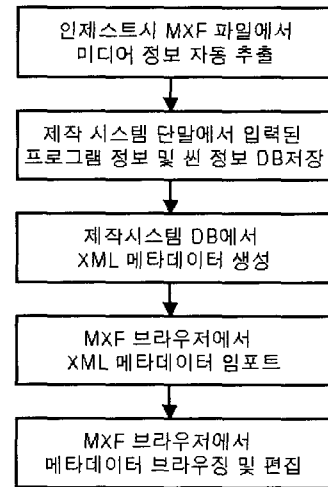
인제스트시 MXF 파일에서
미디어 정보 자동 추출

제작 시스템 단말에서 입력된
프로그램 정보 및 씬 정보 DB저장

제작시스템 DB에서
XML 메타데이터 생성

MXF 브라우저에서
XML 메타데이터 임포트

MXF 브라우저에서
메타데이터 브라우징 및 편집